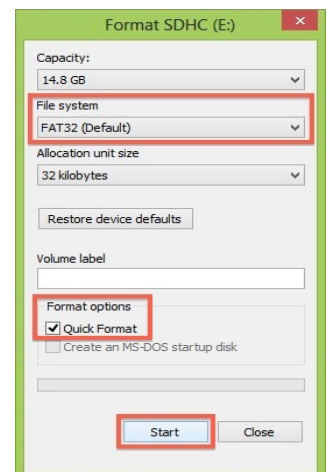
Format SDHC (E:)

Capacity:

14.8 GB

File system

FAT32 (Default)

Allocation unit size

32 kilobytes

Restore device defaults

Volume label

Format options

Quick Format

Create an MS-DOS startup disk

Start

Close